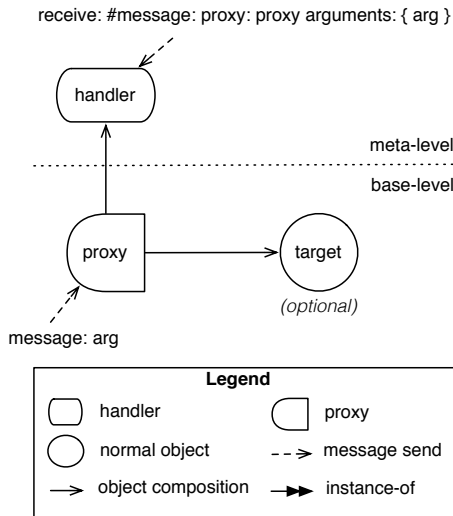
receive: #message: proxy: proxy arguments: { arg }

handler

meta-level

base-level

proxy

target

(optional)

message: arg

Legend

handler

proxy

normal object

message send

object composition

instance-of